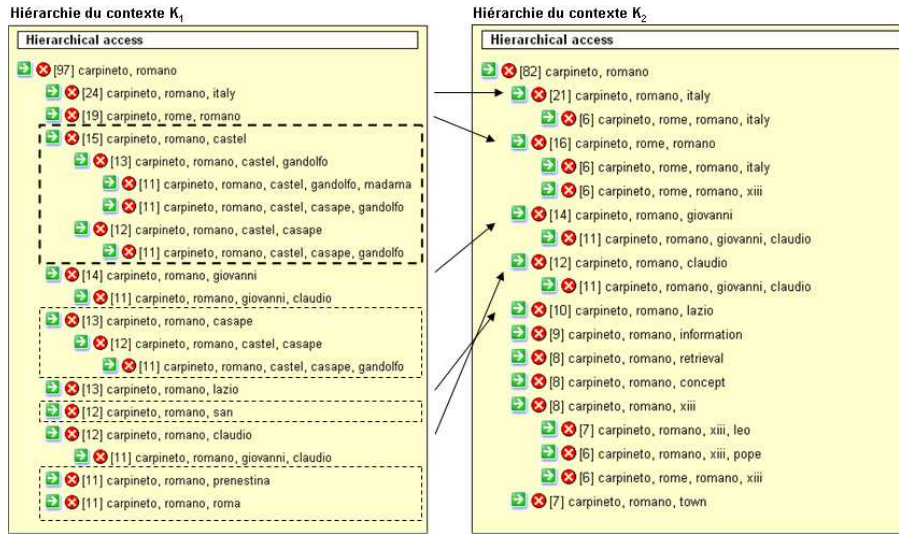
Hiérarchie du contexte $K_1$

Hierarchical access

[97] carpineto, romano
[24] carpineto, romano, italy
[19] carpineto, rome, romano
[15] carpineto, romano, castel
[13] carpineto, romano, castel, gandolfo
[11] carpineto, romano, castel, gandolfo, madama
[11] carpineto, romano, castel, casape, gandolfo
[12] carpineto, romano, castel, casape
[11] carpineto, romano, castel, casape, gandolfo
[14] carpineto, romano, giovanni
[11] carpineto, romano, giovanni, claudio
[13] carpineto, romano, casape
[12] carpineto, romano, castel, casape
[11] carpineto, romano, castel, casape, gandolfo
[13] carpineto, romano, lazio
[12] carpineto, romano, san
[12] carpineto, romano, claudio
[11] carpineto, romano, giovanni, claudio
[11] carpineto, romano, prenestina
[11] carpineto, romano, roma

Hiérarchie du contexte $K_2$

Hierarchical access

[82] carpineto, romano
[21] carpineto, romano, italy
[6] carpineto, rome, romano, italy
[16] carpineto, rome, romano
[6] carpineto, rome, romano, italy
[6] carpineto, rome, romano, xiii
[14] carpineto, romano, giovanni
[11] carpineto, romano, giovanni, claudio
[12] carpineto, romano, claudio
[11] carpineto, romano, giovanni, claudio
[10] carpineto, romano, lazio
[9] carpineto, romano, information
[8] carpineto, romano, retrieval
[8] carpineto, romano, concept
[8] carpineto, romano, xiii
[7] carpineto, romano, xiii, leo
[6] carpineto, romano, xiii, pope
[6] carpineto, rome, romano, xiii
[7] carpineto, romano, town